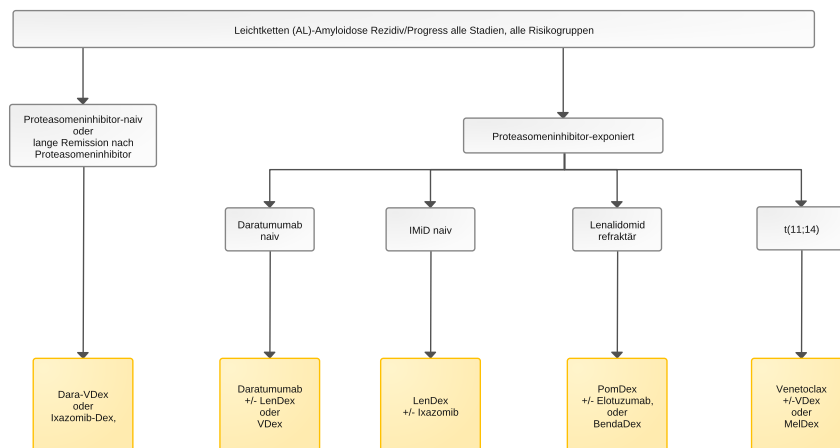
Leichtketten (AL)-Amyloidose Rezidiv/Progress alle Stadien, alle Risikogruppen

Proteasomeninhibitor-naiv oder lange Remission nach Proteasomeninhibitor

Proteasomeninhibitor-exponiert

Daratumumab naiv

IMiD naiv

Lenalidomid refraktär

t(11;14)

Dara-VDex oder Ixazomib-Dex,

Daratumumab +/- LenDex oder VDex

LenDex +/- Ixazomib

PomDex +/- Elotuzumab, oder BendaDex

Venetoclax +/-VDex oder MelDex